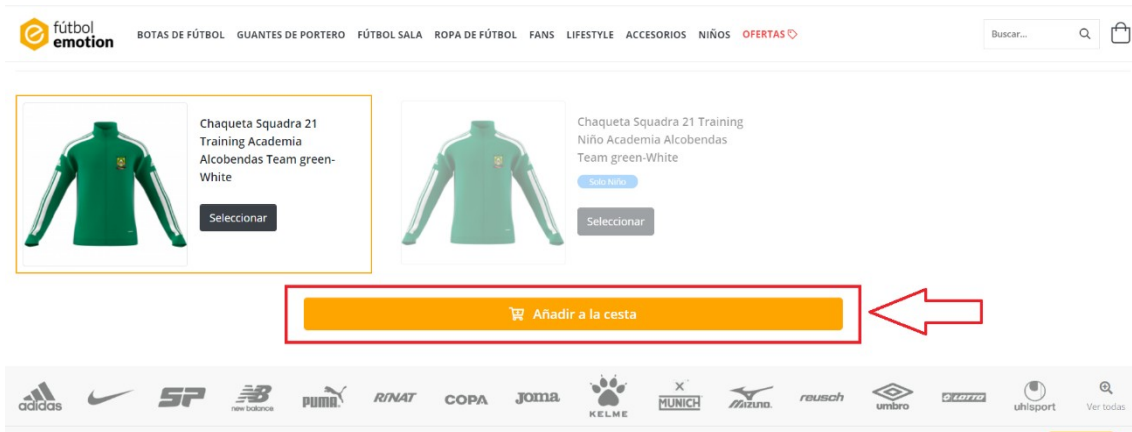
fútbol emotion

BOTAS DE FÚTBOL GUANTES DE PORTERO FÚTBOL SALA ROPA DE FÚTBOL FANS LIFESTYLE ACCESORIOS NIÑOS OFERTAS

Buscar...

Chaqueta Squadra 21 Training Academia Alcobendas Team green-White

Seleccionar

Chaqueta Squadra 21 Training Niño Academia Alcobendas Team green-White

Solo Niño

Seleccionar

Añadir a la cesta

adidas SP new balance PUMA RINAT COPA Joma KELME MUNICH Mizuno reusch umbro LOTTO uhlsport Ver todas